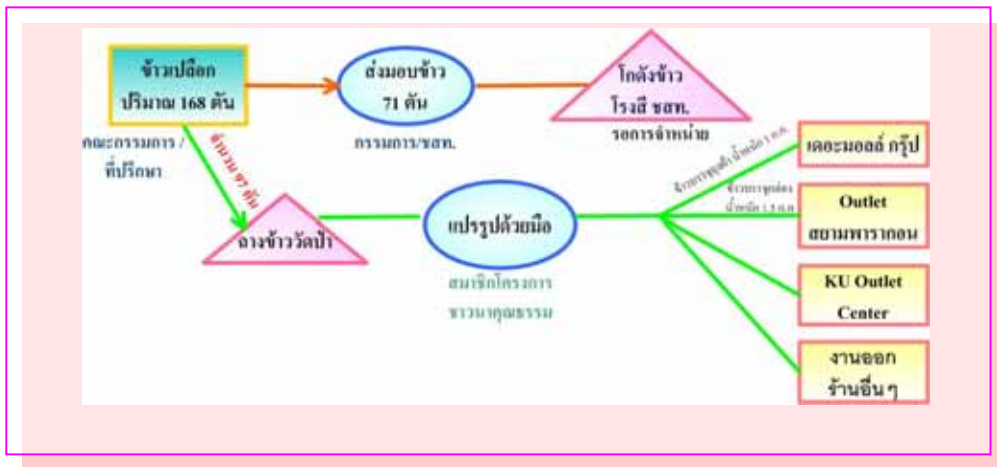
ข้าวเปลือก ปริมาณ 168 ตัน

ส่งมอบข้าว 71 ตัน

โกดังข้าว โรงสี ชสท.

คณะกรรมการ / ที่ปรึกษา

จำนวน 97 ตัน

กรรมการ/ชสท.

รอการจำหน่าย

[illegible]

เดอะมอลล์ กรุ๊ป

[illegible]

Outlet สยามพารากอน

ลานข้าววัดป่า

แปรรูปด้วยมือ

สมาชิกโครงการ ชาวนาคุณธรรม

KU Outlet Center

งานออก ร้านอื่นๆ